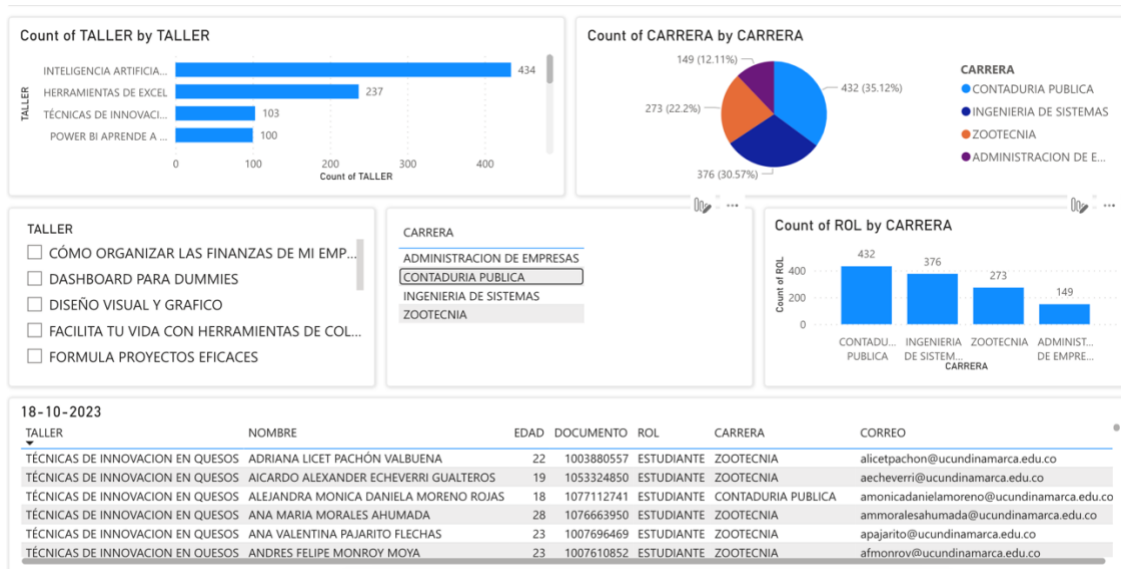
Count of TALLER by TALLER

TALLER

INTELIGENCIA ARTIFICIA... 434
HERRAMIENTAS DE EXCEL 237
TÉCNICAS DE INNOVACIO... 103
POWER BI APRENDE A ... 100

0 100 200 300 400
Count of TALLER

Count of CARRERA by CARRERA

149 (12.11%)
432 (35.12%)
273 (22.2%)
376 (30.57%)

CARRERA
CONTADURIA PUBLICA
INGENIERIA DE SISTEMAS
ZOOTECNIA
ADMINISTRACION DE E...

TALLER
CÓMO ORGANIZAR LAS FINANZAS DE MI EMP...
DASHBOARD PARA DUMMIES
DISEÑO VISUAL Y GRAFICO
FACILITA TU VIDA CON HERRAMIENTAS DE COL...
FORMULA PROYECTOS EFICACES

CARRERA
ADMINISTRACION DE EMPRESAS
CONTADURIA PUBLICA
INGENIERIA DE SISTEMAS
ZOOTECNIA

Count of ROL by CARRERA

Count of ROL
400
200
0

432 376 273 149

CONTADU... PUBLICA
INGENIERIA DE SISTEM...
ZOOTECNIA
ADMINIST... DE EMPRE...
CARRERA

18-10-2023

| TALLER | NOMBRE | EDAD | DOCUMENTO | ROL | CARRERA | CORREO |
|---|---|---|---|---|---|---|
| TÉCNICAS DE INNOVACION EN QUESOS | ADRIANA LICET PACHÓN VALBUENA | 22 | 1003880557 | ESTUDIANTE | ZOOTECNIA | alicetpachon@ucundinamarca.edu.co |
| TÉCNICAS DE INNOVACION EN QUESOS | AICARDO ALEXANDER ECHEVERRI GUALTEROS | 19 | 1053324850 | ESTUDIANTE | ZOOTECNIA | aecheverri@ucundinamarca.edu.co |
| TÉCNICAS DE INNOVACION EN QUESOS | ALEJANDRA MONICA DANIELA MORENO ROJAS | 18 | 1077112741 | ESTUDIANTE | CONTADURIA PUBLICA | amonicadanielamoreno@ucundinamarca.edu.co |
| TÉCNICAS DE INNOVACION EN QUESOS | ANA MARIA MORALES AHUMADA | 28 | 1076663950 | ESTUDIANTE | ZOOTECNIA | ammoralesahumada@ucundinamarca.edu.co |
| TÉCNICAS DE INNOVACION EN QUESOS | ANA VALENTINA PAJARITO FLECHAS | 23 | 1007696469 | ESTUDIANTE | ZOOTECNIA | apajarito@ucundinamarca.edu.co |
| TÉCNICAS DE INNOVACION EN QUESOS | ANDRES FELIPE MONROY MOYA | 23 | 1007610852 | ESTUDIANTE | ZOOTECNIA | afmonroy@ucundinamarca.edu.co |